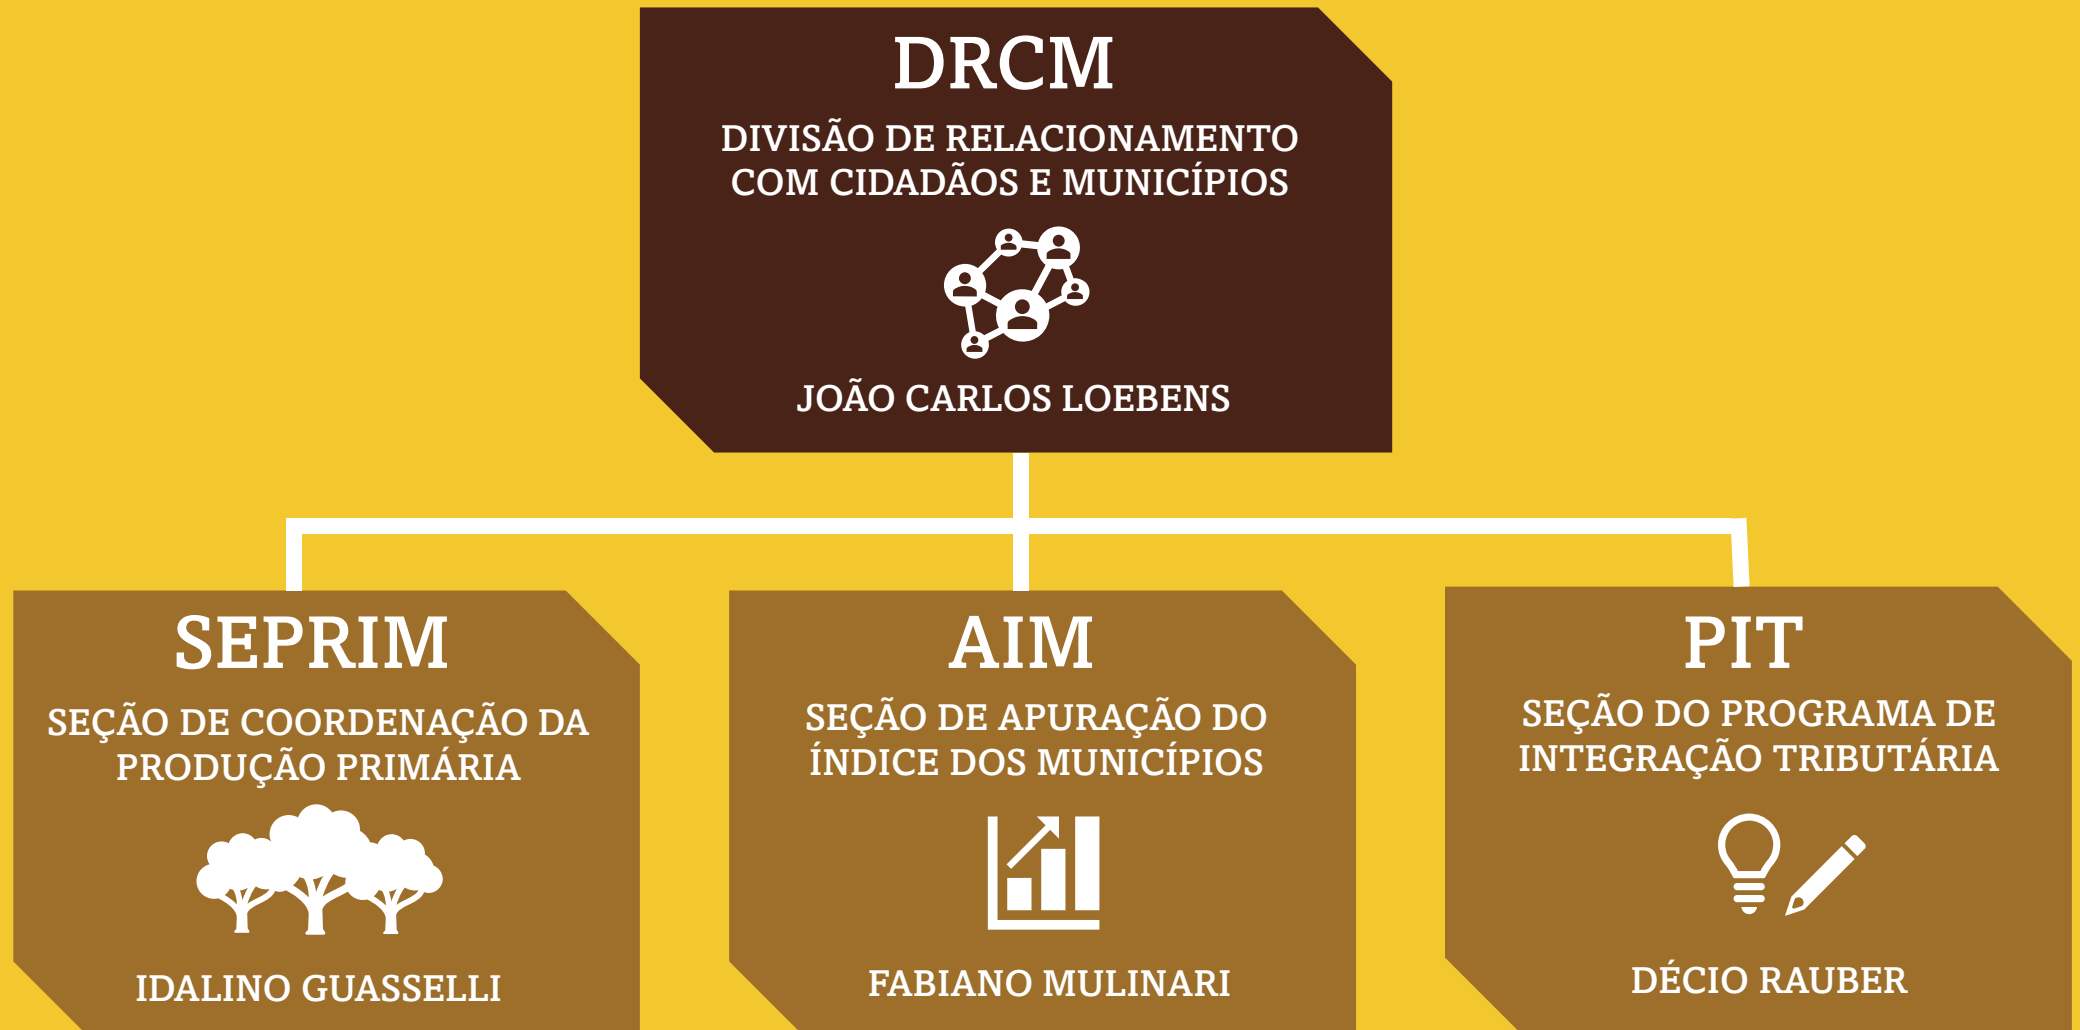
DRCM

DIVISÃO DE RELACIONAMENTO COM CIDADÃOS E MUNICÍPIOS

JOÃO CARLOS LOEBENS

SEPRIM

SEÇÃO DE COORDENAÇÃO DA PRODUÇÃO PRIMÁRIA

IDALINO GUASSELLI

AIM

SEÇÃO DE APURAÇÃO DO ÍNDICE DOS MUNICÍPIOS

FABIANO MULINARI

PIT

SEÇÃO DO PROGRAMA DE INTEGRAÇÃO TRIBUTÁRIA

DÉCIO RAUBER